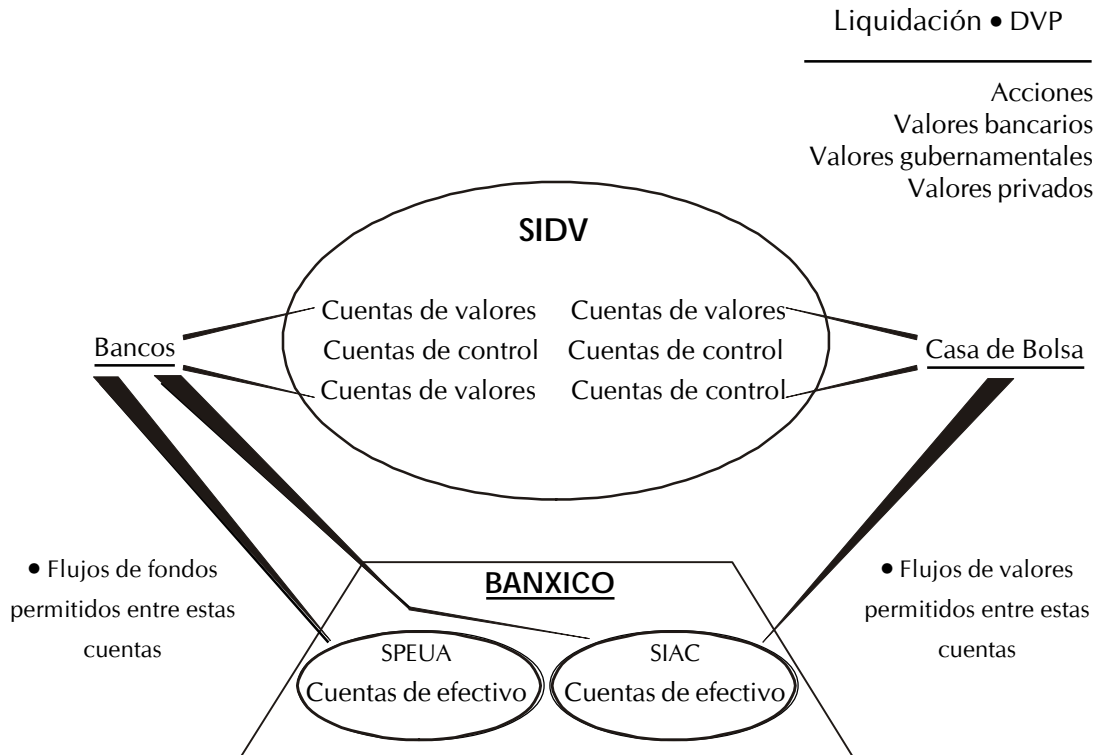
Liquidación • DVP

Acciones
Valores bancarios
Valores gubernamentales
Valores privados

SIDV

Cuentas de valores
Cuentas de control
Cuentas de valores

Cuentas de valores
Cuentas de control
Cuentas de control

Bancos

Casa de Bolsa

• Flujos de fondos permitidos entre estas cuentas

BANXICO

• Flujos de valores permitidos entre estas cuentas

SPEUA
Cuentas de efectivo

SIAC
Cuentas de efectivo